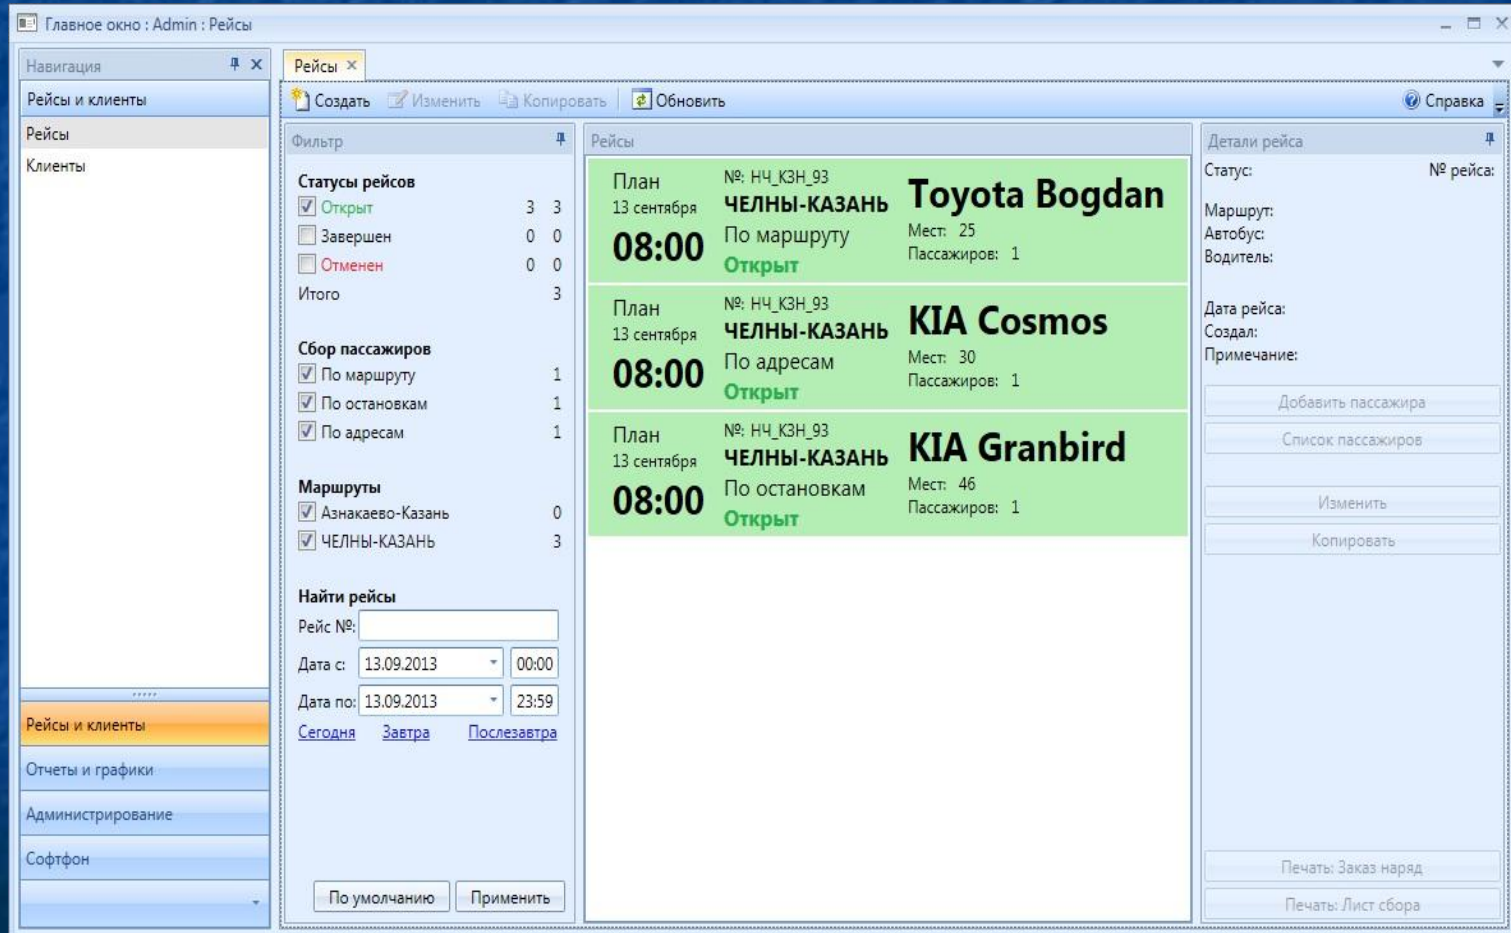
Главное окно : Admin : Рейсы

Навигация
Рейсы и клиенты
Рейсы
Клиенты

Рейсы и клиенты
Отчеты и графики
Администрирование
Софтфон

Рейсы ×

Создать Изменить Копировать Обновить Справка

Фильтр

Статусы рейсов
Открыт 3 3
Завершен 0 0
Отменен 0 0
Итого 3

Сбор пассажиров
По маршруту 1
По остановкам 1
По адресам 1

Маршруты
Азнакаево-Казань 0
ЧЕЛНЫ-КАЗАНЬ 3

Найти рейсы
Рейс №:
Дата с: 13.09.2013 00:00
Дата по: 13.09.2013 23:59
Сегодня Завтра Послезавтра

По умолчанию Применить

Рейсы

План
13 сентября
08:00
№: НЧ_КЗН_93
ЧЕЛНЫ-КАЗАНЬ
По маршруту
Открыт
Toyota Bogdan
Мест: 25
Пассажиров: 1

План
13 сентября
08:00
№: НЧ_КЗН_93
ЧЕЛНЫ-КАЗАНЬ
По адресам
Открыт
KIA Cosmos
Мест: 30
Пассажиров: 1

План
13 сентября
08:00
№: НЧ_КЗН_93
ЧЕЛНЫ-КАЗАНЬ
По остановкам
Открыт
KIA Granbird
Мест: 46
Пассажиров: 1

Детали рейса
Статус: № рейса:
Маршрут:
Автобус:
Водитель:
Дата рейса:
Создал:
Примечание:

Добавить пассажира
Список пассажиров
Изменить
Копировать

Печать: Заказ наряд
Печать: Лист сбора